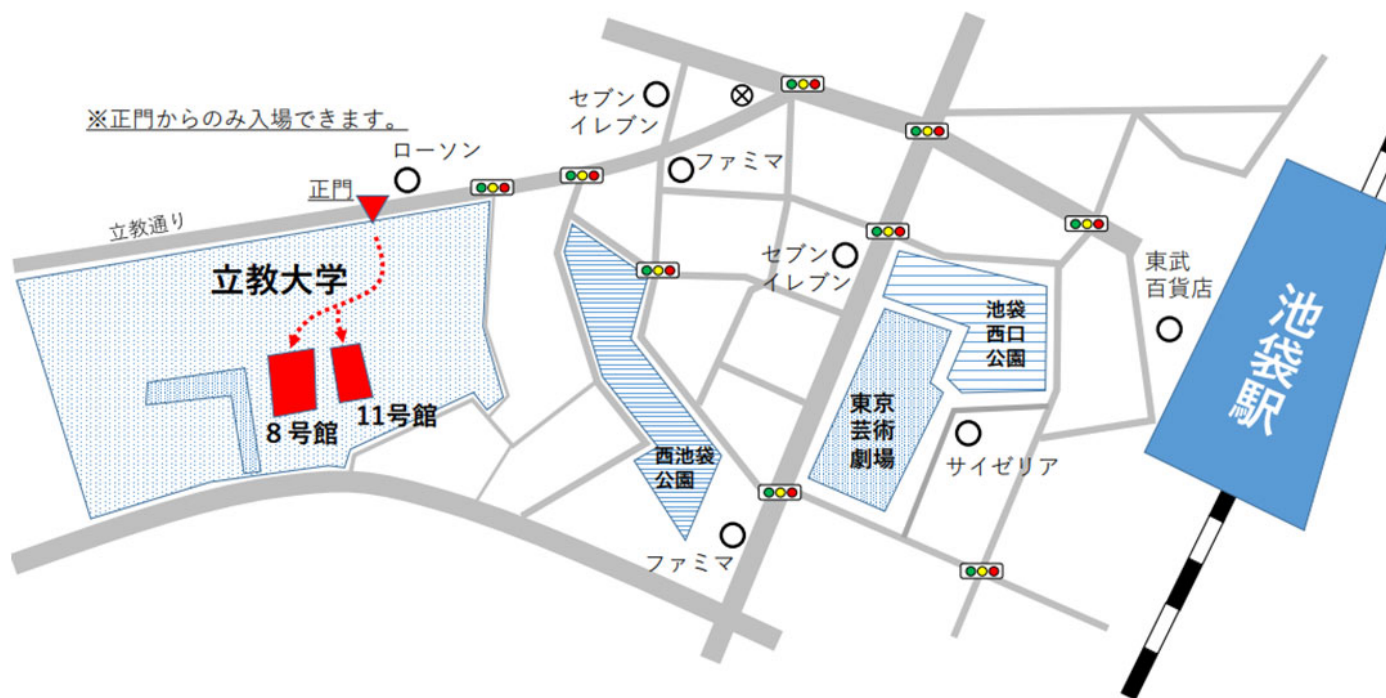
※正門からのみ入場できます。

セブン
イレブン

ローソン

ファミマ

正門

立教通り

立教大学

8号館

11号館

セブン
イレブン

東武
百貨店

池袋
西口
公園

池袋駅

東京
芸術
劇場

西池袋
公園

サイゼリア

ファミマ